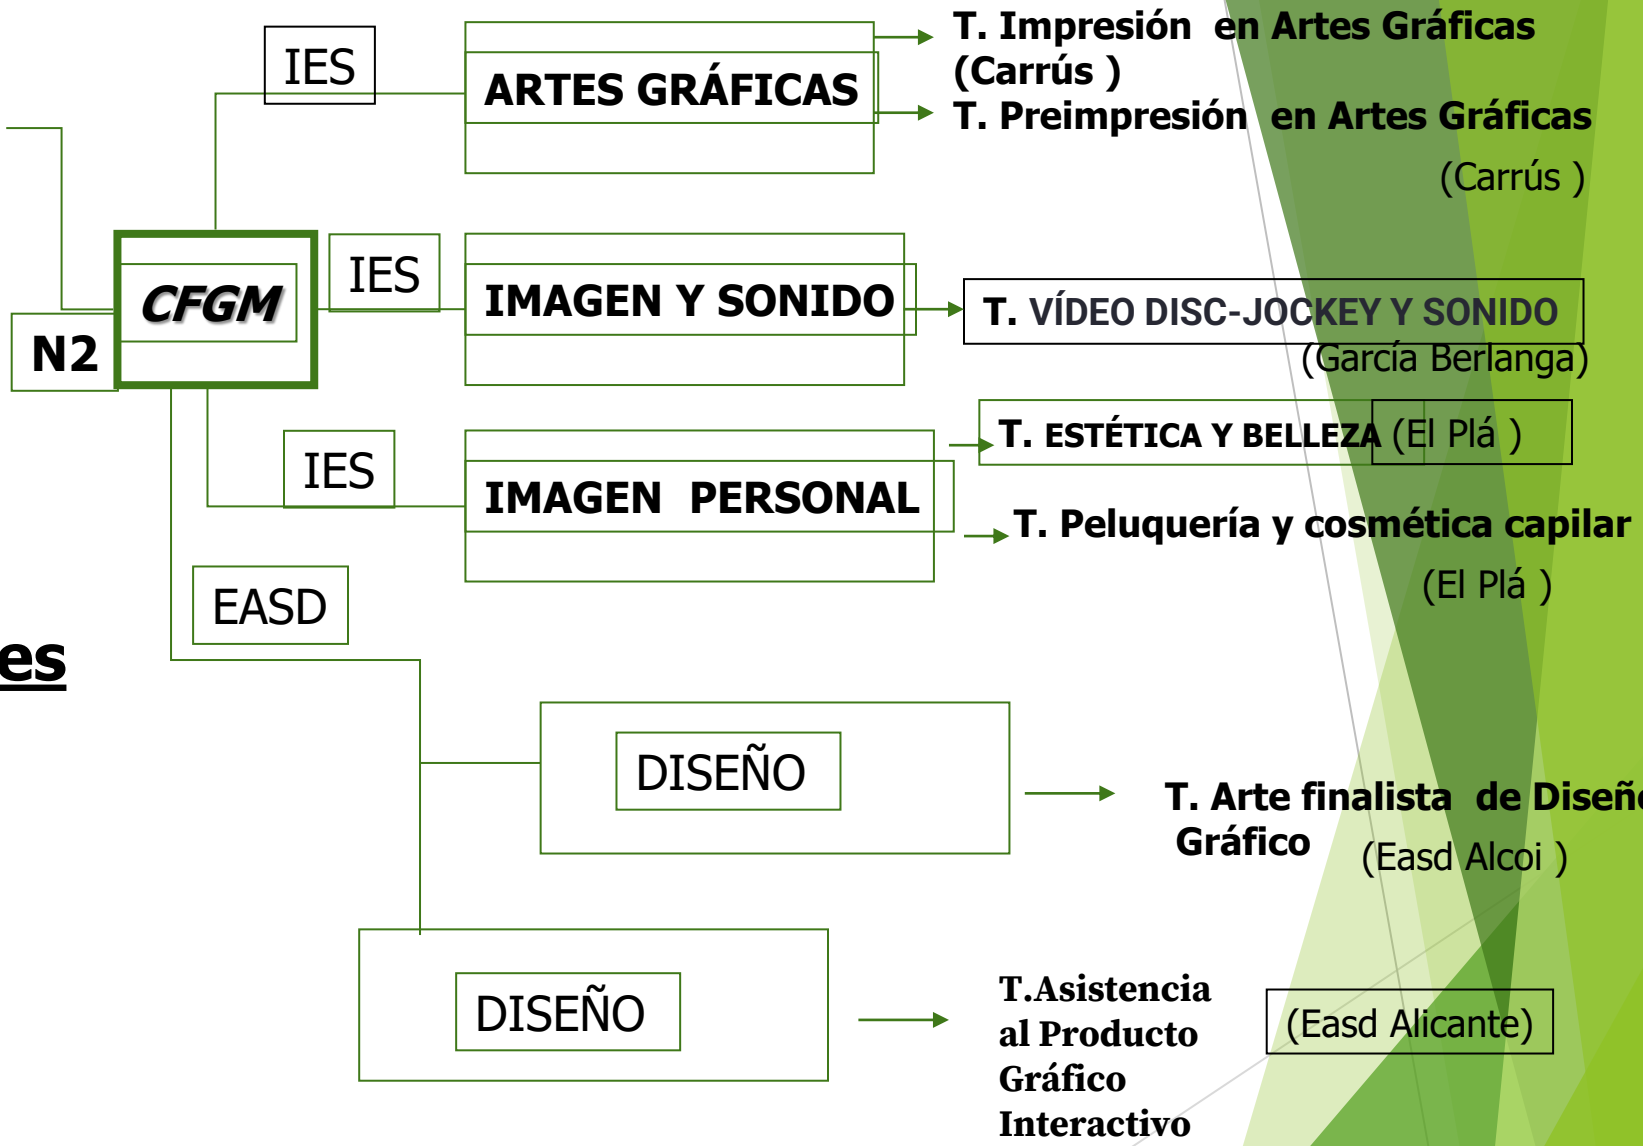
IES

ARTES GRÁFICAS

T. Impresión en Artes Gráficas (Carrús )
T. Preimpresión en Artes Gráficas (Carrús )

CFGM

N2

IES

IMAGEN Y SONIDO

T. VÍDEO DISC-JOCKEY Y SONIDO (García Berlanga)

IES

IMAGEN PERSONAL

T. ESTÉTICA Y BELLEZA (El Plá )

T. Peluquería y cosmética capilar (El Plá )

EASD

es

DISEÑO

T. Arte finalista de Diseñ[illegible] Gráfico (Easd Alcoi )

DISEÑO

T.Asistencia al Producto Gráfico Interactivo

(Easd Alicante)